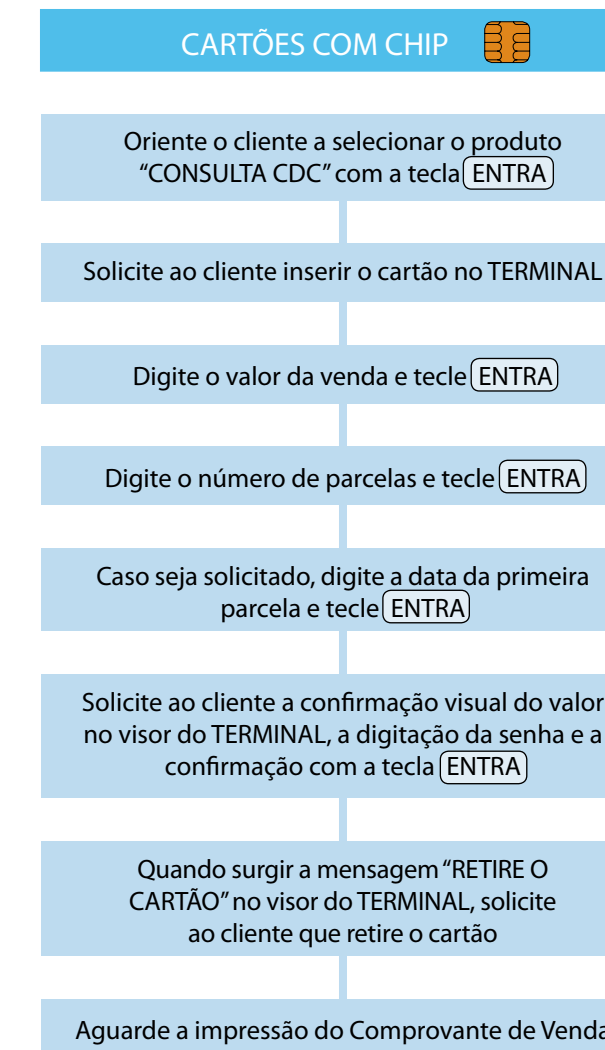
CARTÕES COM CHIP

Oriente o cliente a selecionar o produto "CONSULTA CDC" com a tecla ENTRA

Solicite ao cliente inserir o cartão no TERMINAL

Digite o valor da venda e tecle ENTRA

Digite o número de parcelas e tecle ENTRA

Caso seja solicitado, digite a data da primeira parcela e tecle ENTRA

Solicite ao cliente a confirmação visual do valor no visor do TERMINAL, a digitação da senha e a confirmação com a tecla ENTRA

Quando surgir a mensagem "RETIRE O CARTÃO" no visor do TERMINAL, solicite ao cliente que retire o cartão

Aguarde a impressão do Comprovante de Venda